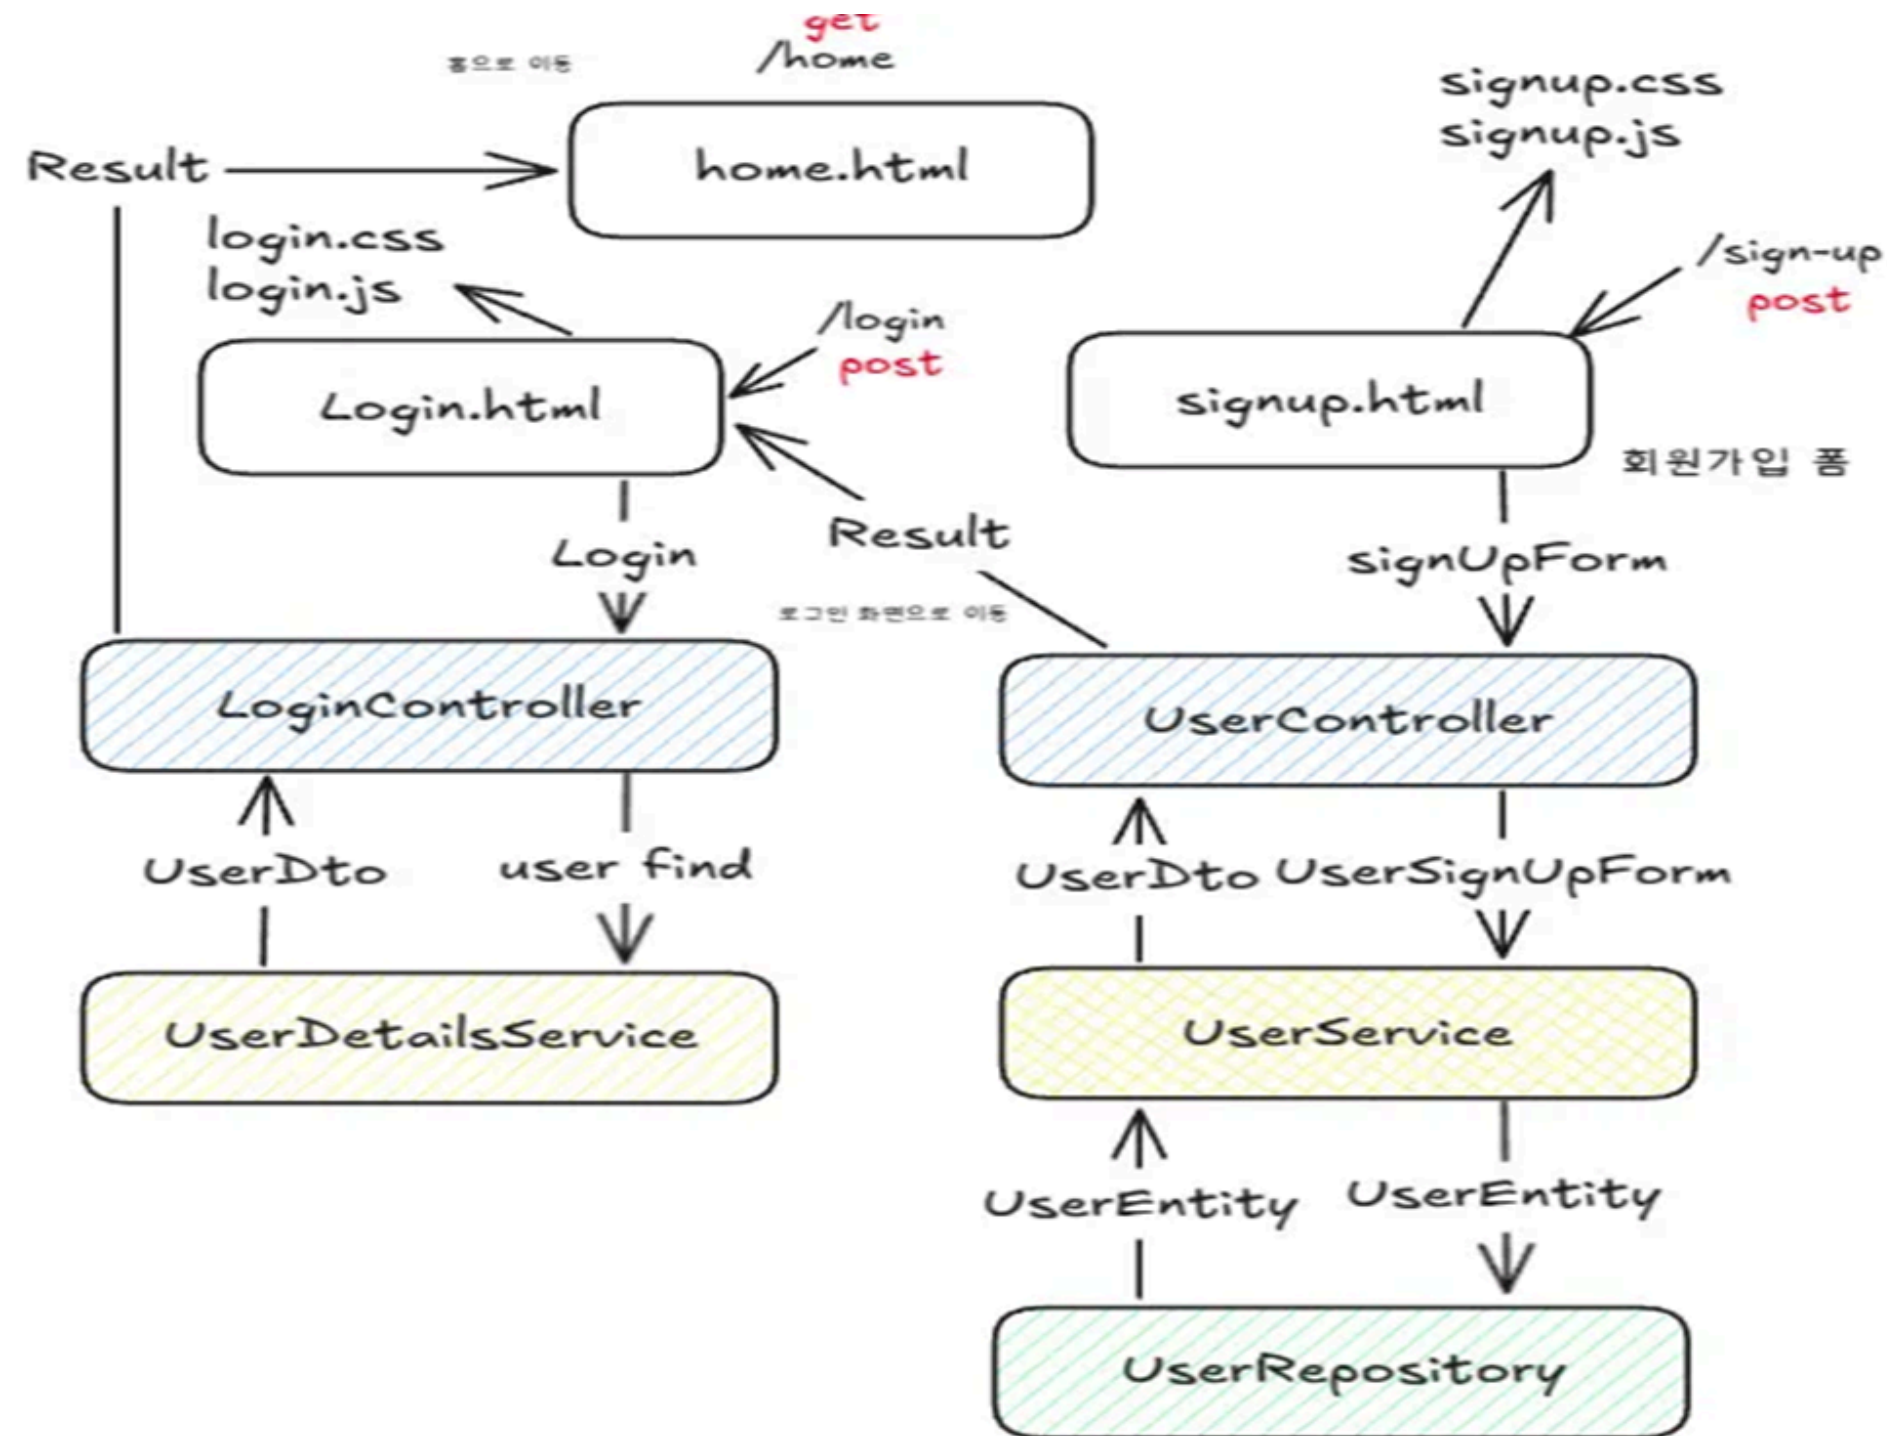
get
/home
홈으로 이동
Result
home.html
signup.css
signup.js
login.css
login.js
/login
post
Login.html
/sign-up
post
signup.html
회원가입 폼
Login
Result
로그인 화면으로 이동
signUpForm
LoginController
UserController
UserDto
user find
UserDto
UserSignUpForm
UserDetailsService
UserService
UserEntity
UserEntity
UserRepository